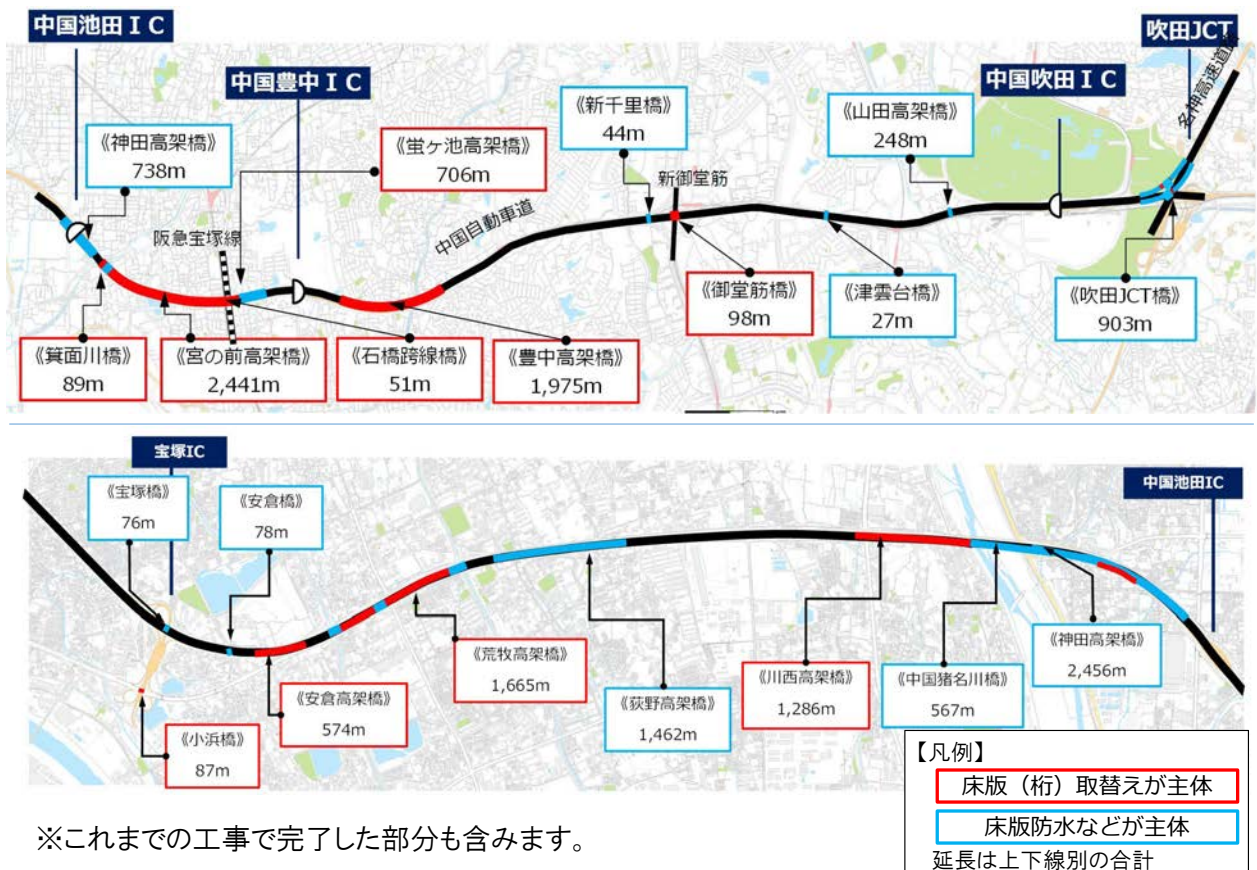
中国池田ＩＣ

中国豊中ＩＣ

中国吹田ＩＣ

吹田JCT

名神高速道路

《神田高架橋》 738m

《蛍ケ池高架橋》 706m

《新千里橋》 44m

新御堂筋

《山田高架橋》 248m

阪急宝塚線

中国自動車道

《御堂筋橋》 98m

《津雲台橋》 27m

《吹田JCT橋》 903m

《箕面川橋》 89m

《宮の前高架橋》 2,441m

《石橋跨線橋》 51m

《豊中高架橋》 1,975m

宝塚IC

中国池田IC

《宝塚橋》 76m

《安倉橋》 78m

《荒牧高架橋》 1,665m

《荻野高架橋》 1,462m

《川西高架橋》 1,286m

《中国猪名川橋》 567m

《神田高架橋》 2,456m

《安倉高架橋》 574m

《小浜橋》 87m

【凡例】
床版（桁）取替えが主体
床版防水などが主体
延長は上下線別の合計

※これまでの工事で完了した部分も含みます。